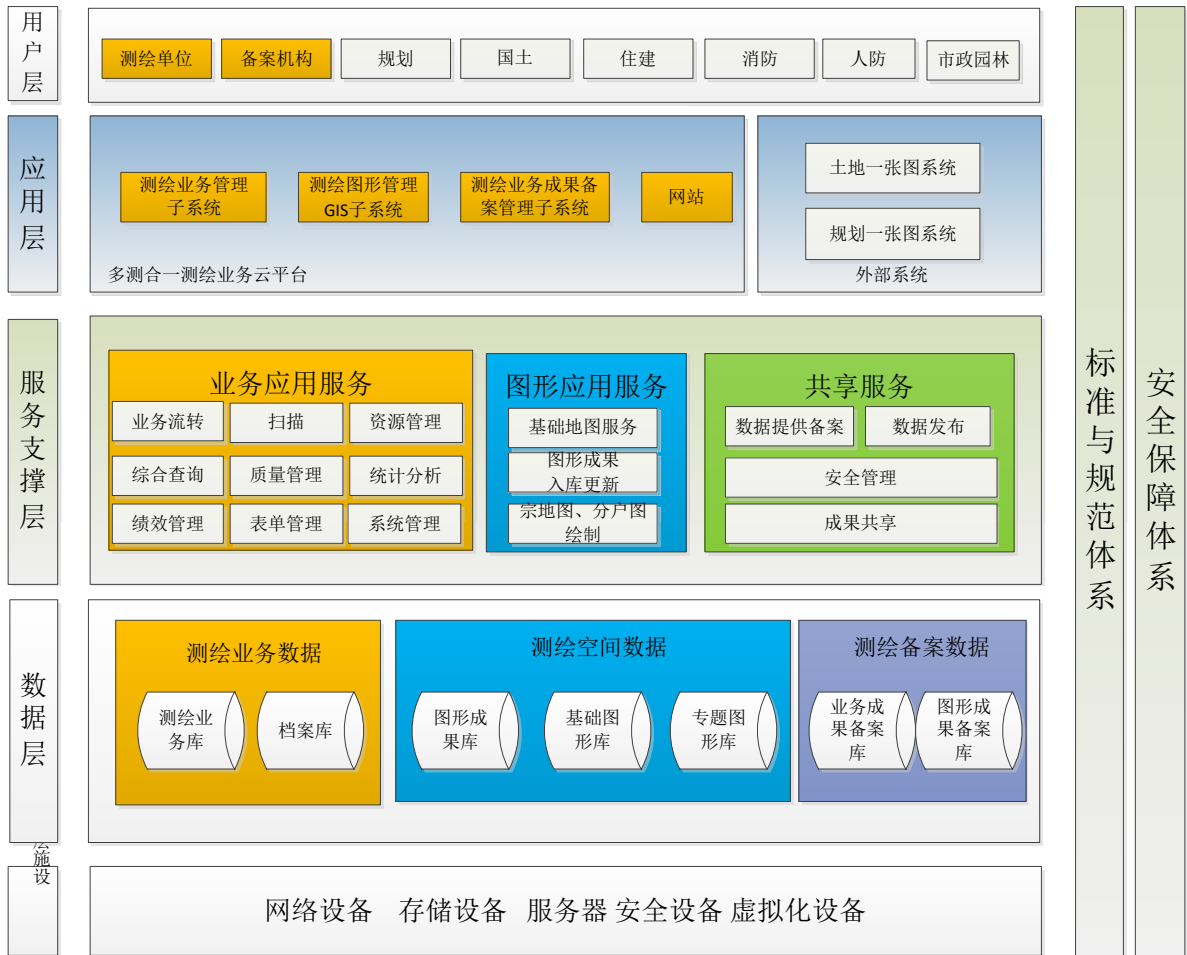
用户层

测绘单位 备案机构 规划 国土 住建 消防 人防 市政园林

应用层

测绘业务管理子系统 测绘图形管理GIS子系统 测绘业务成果备案管理子系统 网站

多测合一测绘业务云平台

土地一张图系统
规划一张图系统
外部系统

服务支撑层

业务应用服务
业务流转 扫描 资源管理
综合查询 质量管理 统计分析
绩效管理 表单管理 系统管理

图形应用服务
基础地图服务
图形成果入库更新
宗地图、分户图绘制

共享服务
数据提供备案 数据发布
安全管理
成果共享

数据层

测绘业务数据
测绘业务库 档案库

测绘空间数据
图形成果库 基础图形库 专题图形库

测绘备案数据
业务成果备案库 图形成果备案库

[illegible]施设

网络设备 存储设备 服务器 安全设备 虚拟化设备

标准与规范体系

安全保障体系